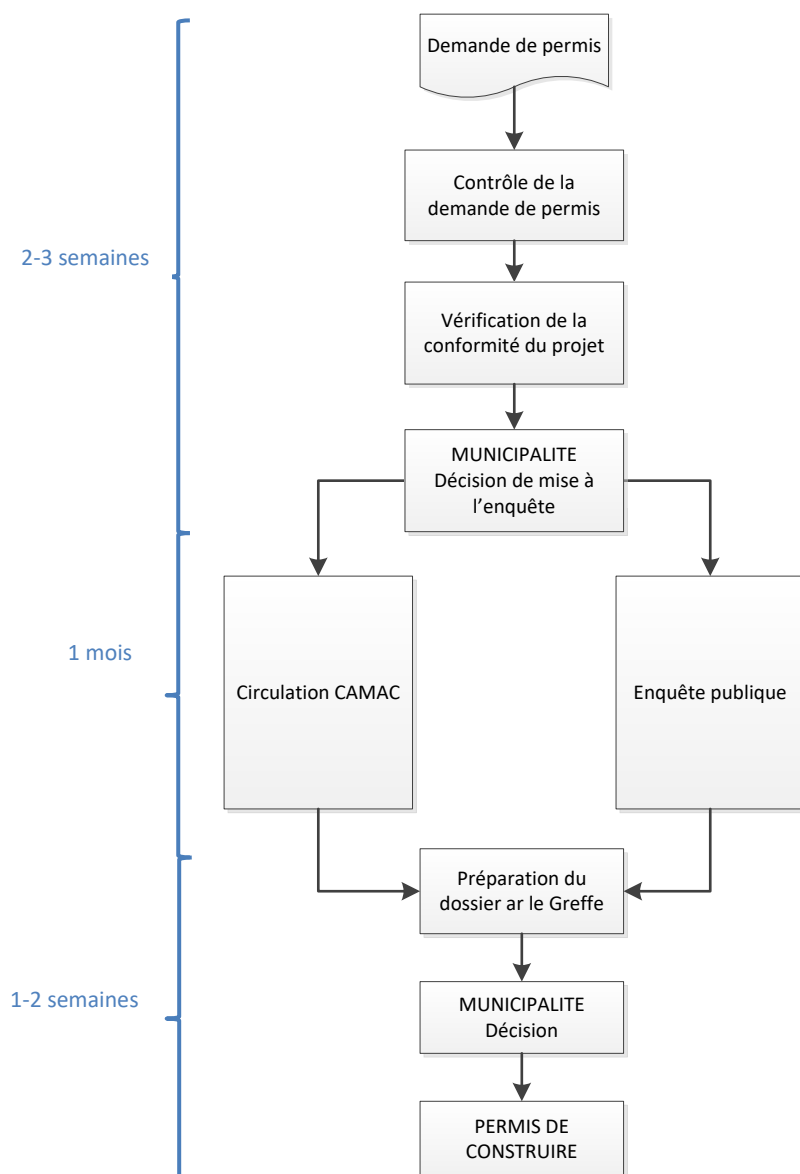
Demande de permis

2-3 semaines

Contrôle de la demande de permis

Vérification de la conformité du projet

MUNICIPALITE
Décision de mise à l’enquête

1 mois

Circulation CAMAC

Enquête publique

Préparation du dossier ar le Greffe

1-2 semaines

MUNICIPALITE
Décision

PERMIS DE CONSTRUIRE